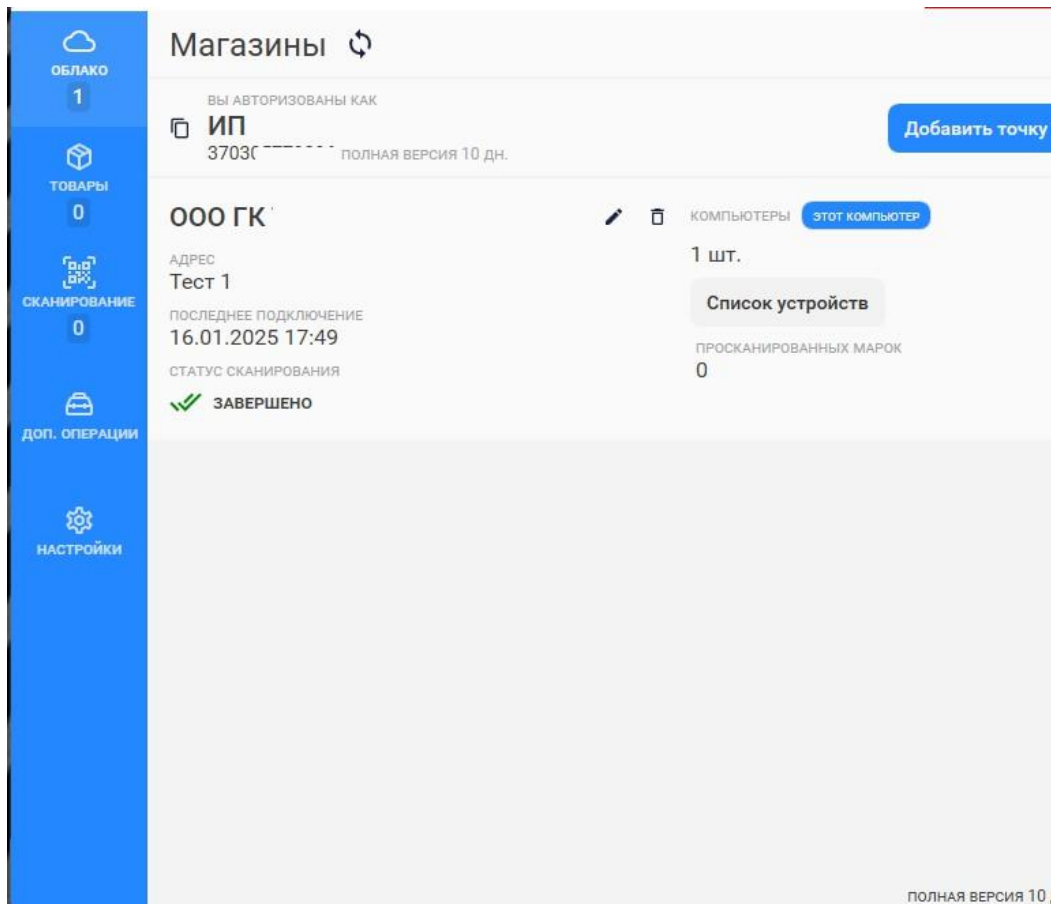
ОБЛАКО
1
ТОВАРЫ
0
СКАНИРОВАНИЕ
0
ДОП. ОПЕРАЦИИ
НАСТРОЙКИ

Магазины

ВЫ АВТОРИЗОВАНЫ КАК
ИП
3703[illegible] ПОЛНАЯ ВЕРСИЯ 10 ДН.

Добавить точку

ООО ГК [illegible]

АДРЕС
Тест 1
ПОСЛЕДНЕЕ ПОДКЛЮЧЕНИЕ
16.01.2025 17:49
СТАТУС СКАНИРОВАНИЯ
ЗАВЕРШЕНО

КОМПЬЮТЕРЫ ЭТОТ КОМПЬЮТЕР
1 шт.
Список устройств
ПРОСКАНИРОВАННЫХ МАРОК
0

ПОЛНАЯ ВЕРСИЯ 10 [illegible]